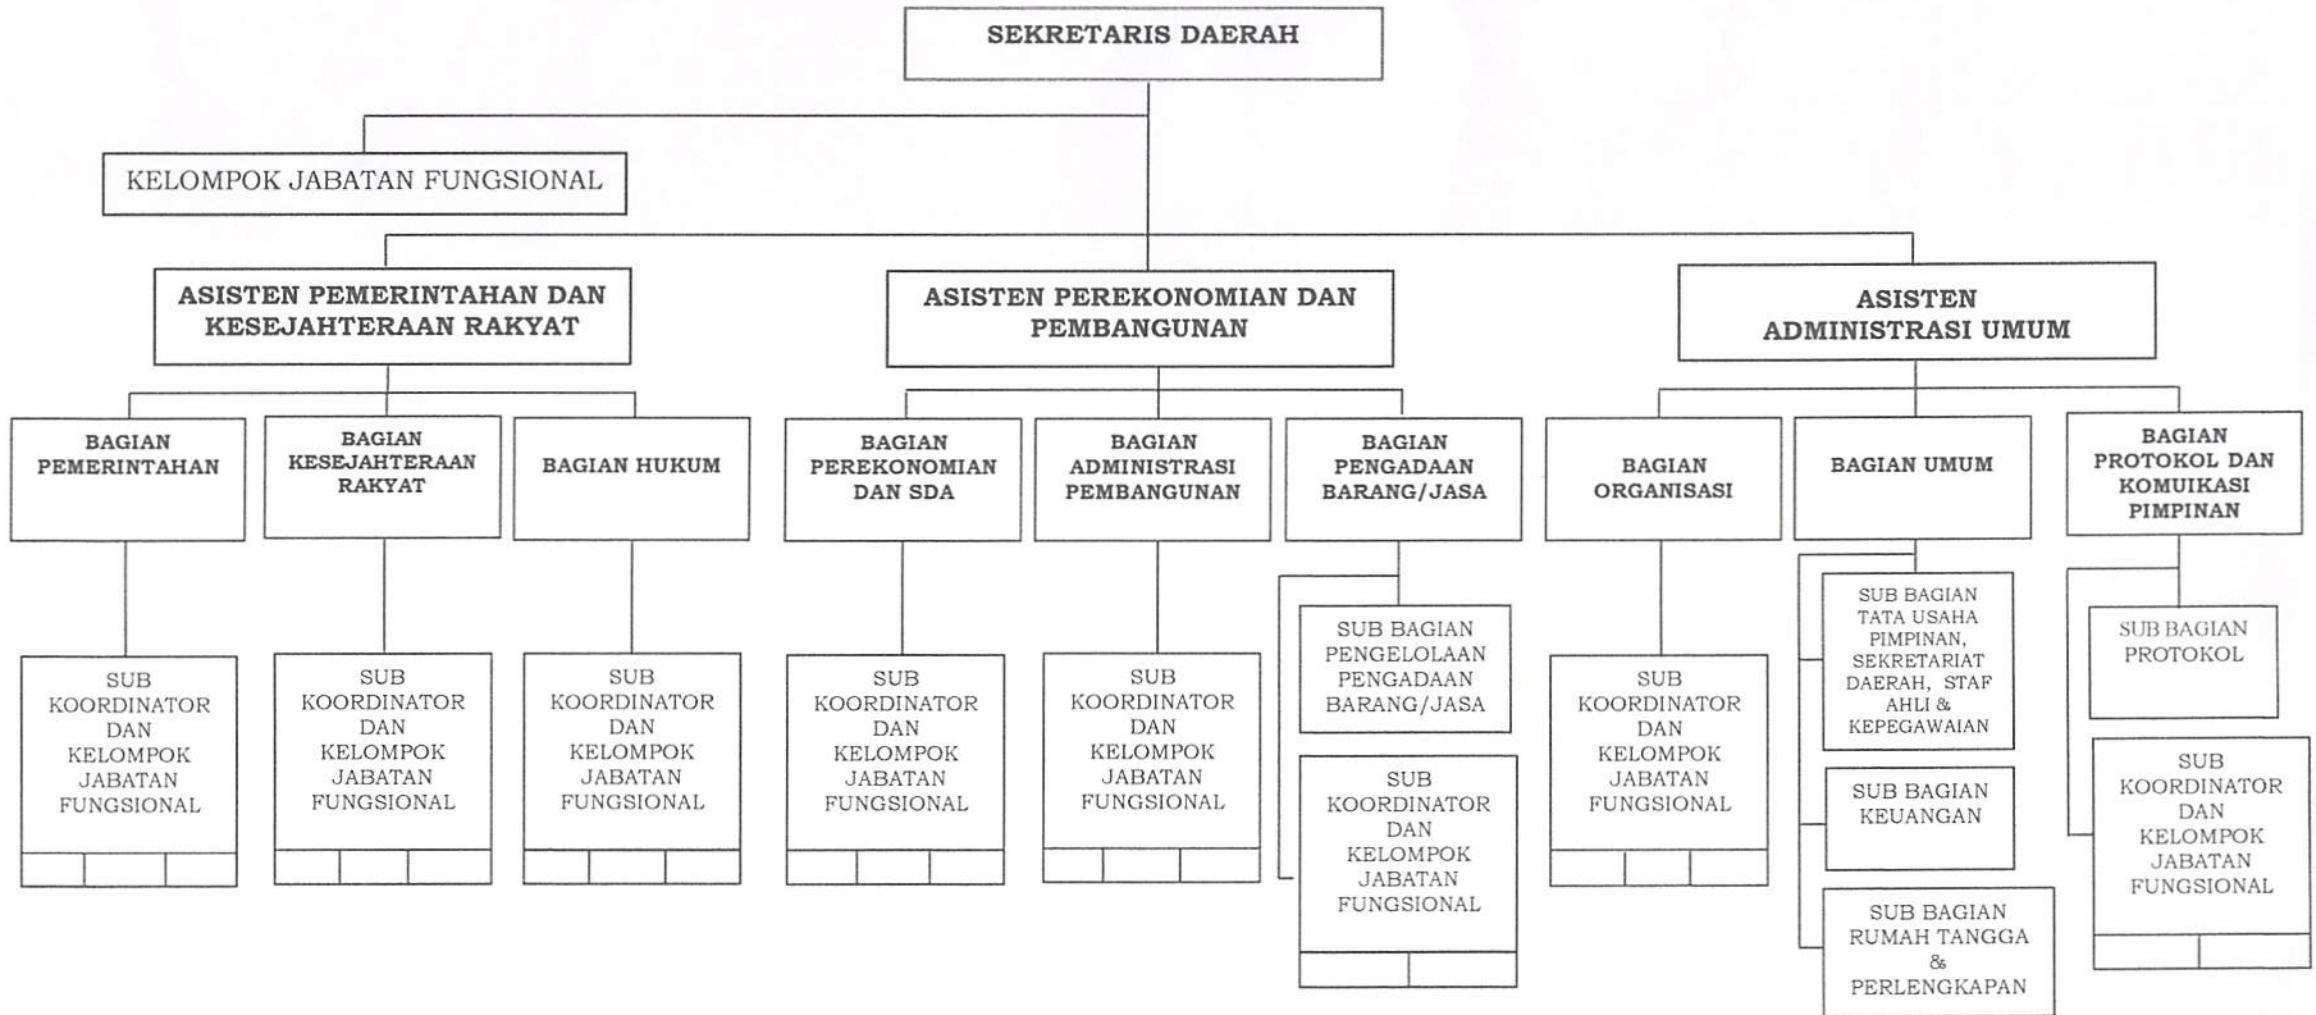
SEKRETARIS DAERAH

KELOMPOK JABATAN FUNGSIONAL

ASISTEN PEMERINTAHAN DAN KESEJAHTERAAN RAKYAT

ASISTEN PEREKONOMIAN DAN PEMBANGUNAN

ASISTEN ADMINISTRASI UMUM

BAGIAN PEMERINTAHAN

BAGIAN KESEJAHTERAAN RAKYAT

BAGIAN HUKUM

BAGIAN PEREKONOMIAN DAN SDA

BAGIAN ADMINISTRASI PEMBANGUNAN

BAGIAN PENGADAAN BARANG/JASA

BAGIAN ORGANISASI

BAGIAN UMUM

BAGIAN PROTOKOL DAN KOMUIKASI PIMPINAN

SUB KOORDINATOR DAN KELOMPOK JABATAN FUNGSIONAL

SUB KOORDINATOR DAN KELOMPOK JABATAN FUNGSIONAL

SUB KOORDINATOR DAN KELOMPOK JABATAN FUNGSIONAL

SUB KOORDINATOR DAN KELOMPOK JABATAN FUNGSIONAL

SUB KOORDINATOR DAN KELOMPOK JABATAN FUNGSIONAL

SUB BAGIAN PENGELOLAAN PENGADAAN BARANG/JASA

SUB KOORDINATOR DAN KELOMPOK JABATAN FUNGSIONAL

SUB KOORDINATOR DAN KELOMPOK JABATAN FUNGSIONAL

SUB BAGIAN TATA USAHA PIMPINAN, SEKRETARIAT DAERAH, STAF AHLI & KEPEGAWAIAN

SUB BAGIAN KEUANGAN

SUB BAGIAN RUMAH TANGGA & PERLENGKAPAN

SUB BAGIAN PROTOKOL

SUB KOORDINATOR DAN KELOMPOK JABATAN FUNGSIONAL